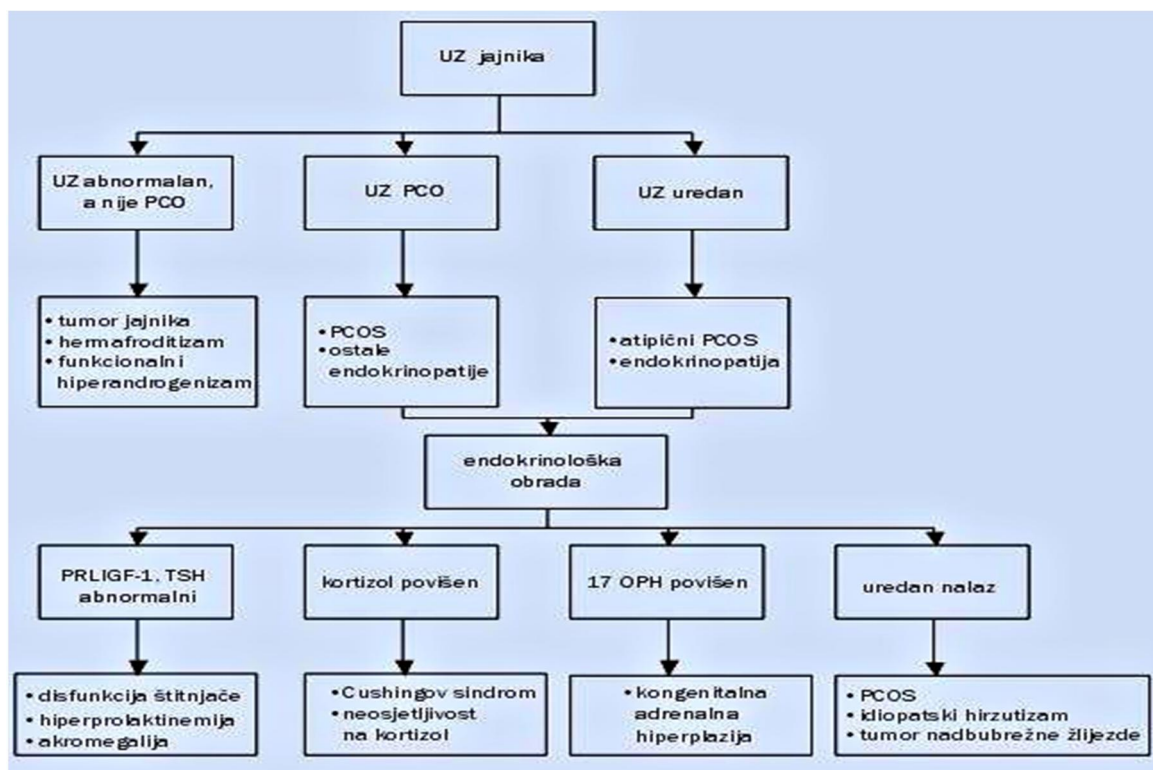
UZ jajnika

UZ abnormalan, a nije PCO

UZ PCO

UZ uredan

• tumor jajnika
• hermafroditizam
• funkcionalni hiperandrogenizam

• PCOS
• ostale endokrinopatije

• atipični PCOS
• endokrinopatija

endokrinološka obrada

PRLIGF-1, TSH abnormalni

kortizol povišen

17 OPH povišen

uredan nalaz

• disfunkcija štitnjače
• hiperprolaktinemija
• akromegalija

• Cushingov sindrom
• neosjetljivost na kortizol

• kongenitalna adrenalna hiperplazija

• PCOS
• idiopatski hirzutizam
• tumor nadbubrežne žlijezde